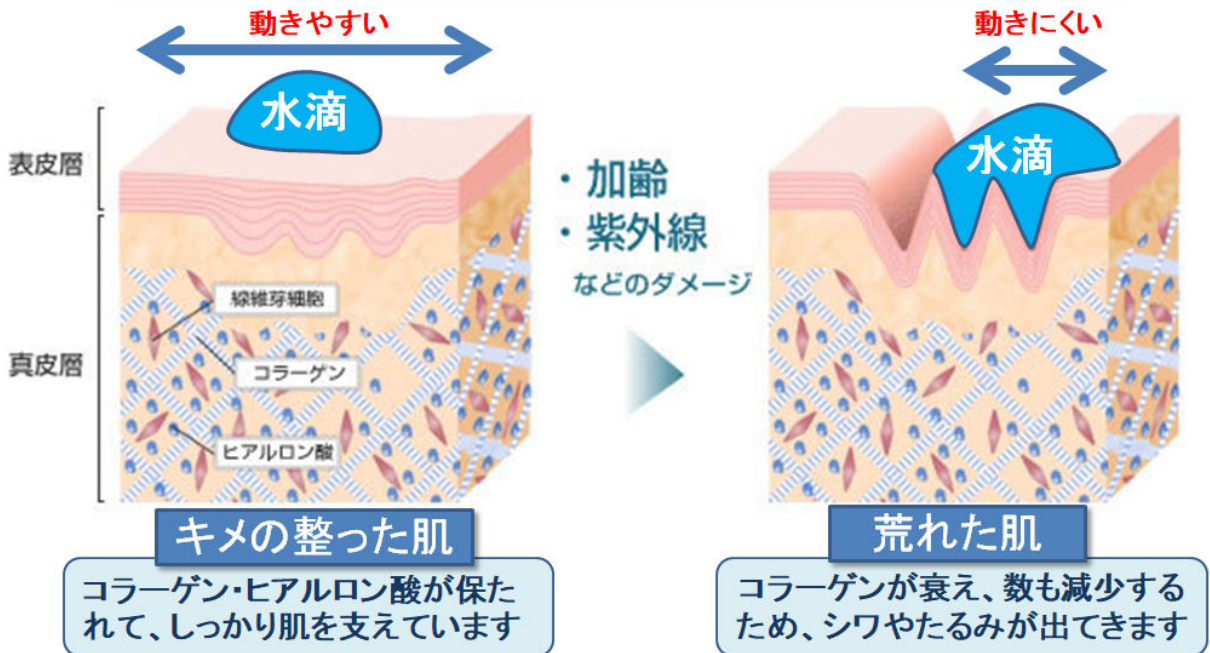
動きやすい

水滴

表皮層

真皮層

線維芽細胞

コラーゲン

ヒアルロン酸

キメの整った肌

コラーゲン・ヒアルロン酸が保たれて、しっかり肌を支えています

・加齢
・紫外線
などのダメージ

動きにくい

水滴

荒れた肌

コラーゲンが衰え、数も減少するため、シワやたるみが出てきます